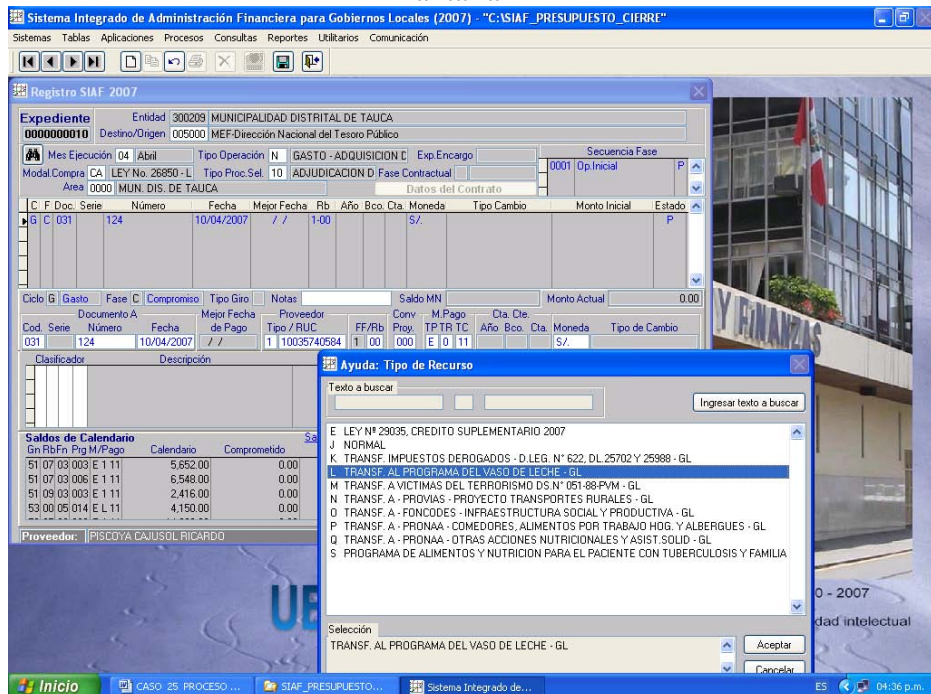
Sistema Integrado de Administración Financiera para Gobiernos Locales (2007) - "C:\SIAF_PRESUPUESTO_CIERRE"
Sistemas Tablas Aplicaciones Procesos Consultas Reportes Utilitarios Comunicación

Registro SIAF 2007

Expediente Entidad 300209 MUNICIPALIDAD DISTRITAL DE TAUCA
0000000010 Destino/Origen 005000 MEF-Dirección Nacional del Tesoro Público

Mes Ejecución 04 Abril Tipo Operación N GASTO - ADQUISICION D Exp.Encargo
Modal.Compra CA LEY No. 26850 - L Tipo Proc.Sel. 10 ADJUDICACION D Fase Contractual
Area 0000 MUN. DIS. DE TAUCA Datos del Contrato

Secuencia Fase
0001 Op.Inicial P

| C | F | Doc. | Serie | Número | Fecha | Mejor Fecha | Rb | Año | Bco. | Cta. | Moneda | Tipo Cambio | Monto Inicial | Estado |
|---|---|---|---|---|---|---|---|---|---|---|---|---|---|---|
| G | C | 031 | | 124 | 10/04/2007 | / / | 1-00 | | | | S/. | | | P |

Ciclo G Gasto Fase C Compromiso Tipo Giro Notas Saldo MN Monto Actual 0.00

Documento A Mejor Fecha Proveedor Conv M.Pago Cta. Cte.
Cod. Serie Número Fecha de Pago Tipo / RUC FF/Rb Proy. TP TR TC Año Bco. Cta. Moneda Tipo de Cambio
031 124 10/04/2007 / / 1 10035740584 1 00 000 E 0 11 S/.

Clasificador Descripción

Saldos de Calendario
| Gn | Rb | Fn | Prg | M/Pago | Calendario | Comprometido |
|---|---|---|---|---|---|---|
| 51 | 07 | 03 | 003 | E 1 11 | 5,652.00 | 0.00 |
| 51 | 07 | 03 | 006 | E 1 11 | 6,548.00 | 0.00 |
| 51 | 09 | 03 | 003 | E 1 11 | 2,416.00 | 0.00 |
| 53 | 00 | 05 | 014 | E L 11 | 4,150.00 | 0.00 |

Proveedor: PISCOYA CAJUSOL RICARDO

Ayuda: Tipo de Recurso
Texto a buscar
Ingresar texto a buscar
E LEY Nº 29035, CREDITO SUPLEMENTARIO 2007
J NORMAL
K TRANSF. IMPUESTOS DEROGADOS - D.LEG. N° 622, DL.25702 Y 25988 - GL
L TRANSF. AL PROGRAMA DEL VASO DE LECHE - GL
M TRANSF. A VICTIMAS DEL TERRORISMO DS.N° 051-88-PVM - GL
N TRANSF. A - PROVIAS - PROYECTO TRANSPORTES RURALES - GL
O TRANSF. A - FONCODES - INFRAESTRUCTURA SOCIAL Y PRODUCTIVA - GL
P TRANSF. A - PRONAA - COMEDORES, ALIMENTOS POR TRABAJO HOG. Y ALBERGUES - GL
Q TRANSF. A - PRONAA - OTRAS ACCIONES NUTRICIONALES Y ASIST.SOLID - GL
S PROGRAMA DE ALIMENTOS Y NUTRICION PARA EL PACIENTE CON TUBERCULOSIS Y FAMILIA
Selección
TRANSF. AL PROGRAMA DEL VASO DE LECHE - GL
Aceptar
Cancelar

Y FINANZAS
0 - 2007
dad intelectual

Inicio CASO 25 PROCESO ... SIAF_PRESUPUESTO... Sistema Integrado de... ES 04:36 p.m.